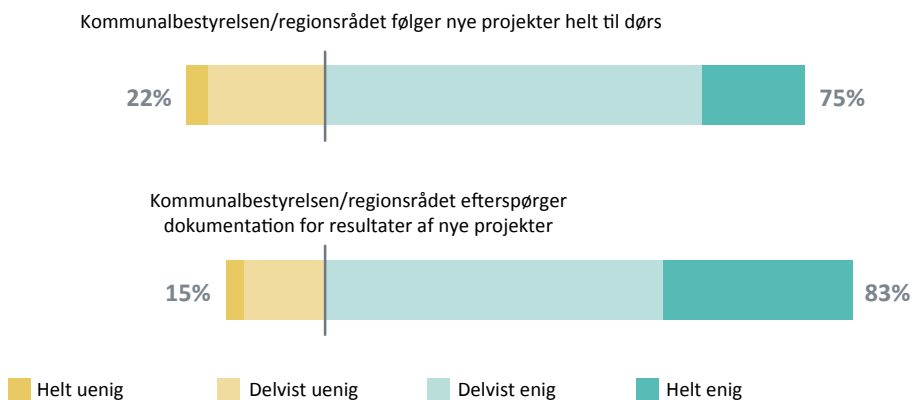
Kommunalbestyrelsen/regionsrådet følger nye projekter helt til dørs

22%

75%

Kommunalbestyrelsen/regionsrådet efterspørger dokumentation for resultater af nye projekter

15%

83%

Helt uenig

Delvist uenig

Delvist enig

Helt enig